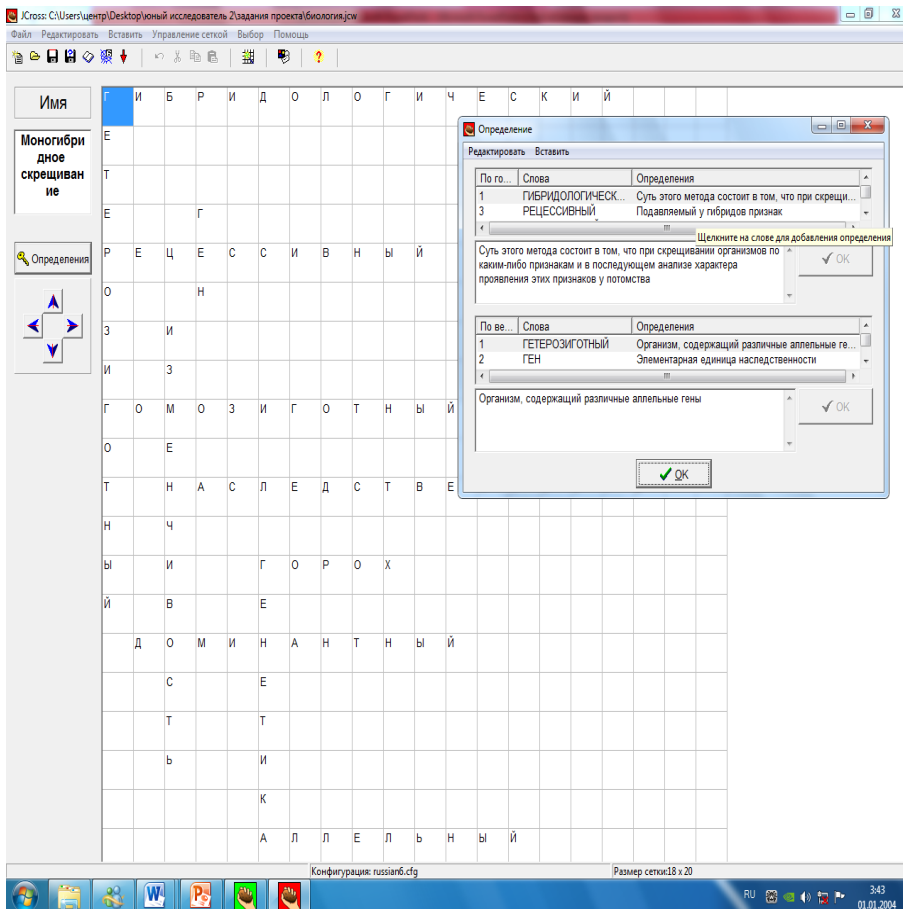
JCross: C:\Users\центр\Desktop\юный исследователь 2\задания проекта\биология.jcw

Файл Редактировать Вставить Управление сеткой Выбор Помощь

Имя

Моногибридное скрещивание

Определения

Г И Б Р И Д О Л О Г И Ч Е С К И Й
Е
Т
Е Г
Р Е Ц Е С С И В Н Ы Й
О Н
З И
И З
Г О М О З И Г О Т Н Ы Й
О Е
Т Н А С Л Е Д С Т В Е
Н Ч
Ы И Г О Р О Х
Й В Е
Д О М И Н А Н Т Н Ы Й
С Е
Т Т
Ь И
К
А Л Л Е Л Ь Н Ы Й

Определение

Редактировать Вставить

| По го... | Слова | Определения |
|---|---|---|
| 1 | ГИБРИДОЛОГИЧЕСК... | Суть этого метода состоит в том, что при скрещи... |
| 3 | РЕЦЕССИВНЫЙ | Подавляемый у гибридов признак |

Щелкните на слове для добавления определения

Суть этого метода состоит в том, что при скрещивании организмов по каким-либо признакам и в последующем анализе характера проявления этих признаков у потомства

OK

| По ве... | Слова | Определения |
|---|---|---|
| 1 | ГЕТЕРОЗИГОТНЫЙ | Организм, содержащий различные аллельные ге... |
| 2 | ГЕН | Элементарная единица наследственности |

Организм, содержащий различные аллельные гены

OK

OK

Конфигурация: russian6.cfg

Размер сетки:18 x 20

RU 3:43 01.01.2004